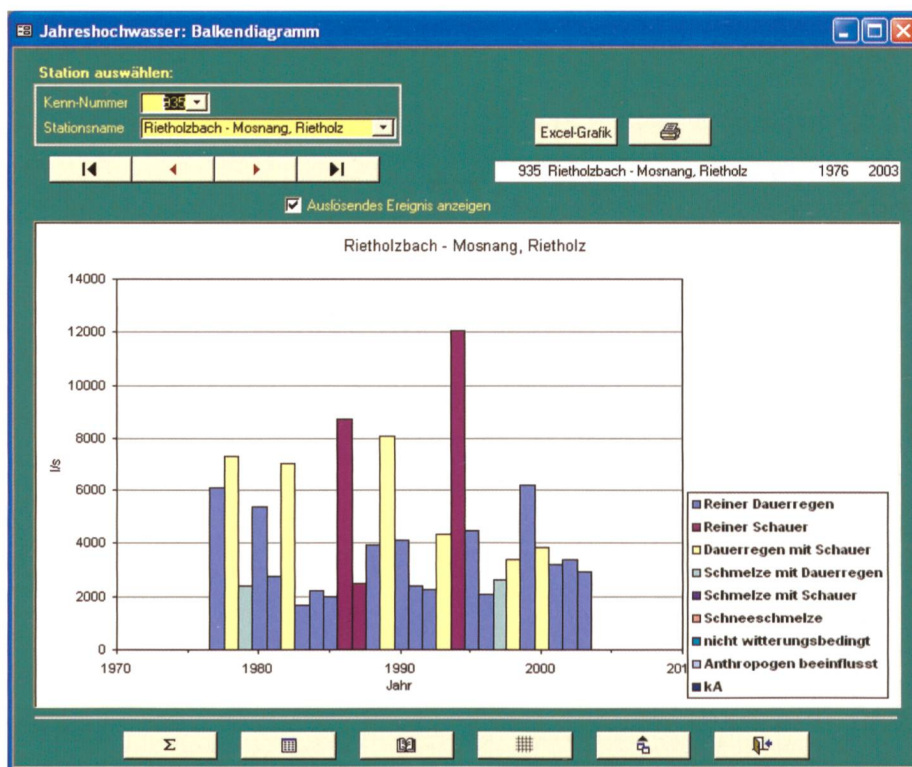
Jahreshochwasser: Balkendiagramm

Station auswählen:
Kenn-Nummer 935
Stationsname Rietholzbach - Mosnang, Rietholz

Excel-Grafik

935 Rietholzbach - Mosnang, Rietholz 1976 2003

Auslösendes Ereignis anzeigen

Rietholzbach - Mosnang, Rietholz

14000
12000
10000
8000
6000
4000
2000
0
l/s

1970 1980 1990 2000 201
Jahr

Reiner Dauerregen
Reiner Schauer
Dauerregen mit Schauer
Schmelze mit Dauerregen
Schmelze mit Schauer
Schneeschmelze
nicht witterungsbedingt
Anthropogen beeinflusst
kA

Σ